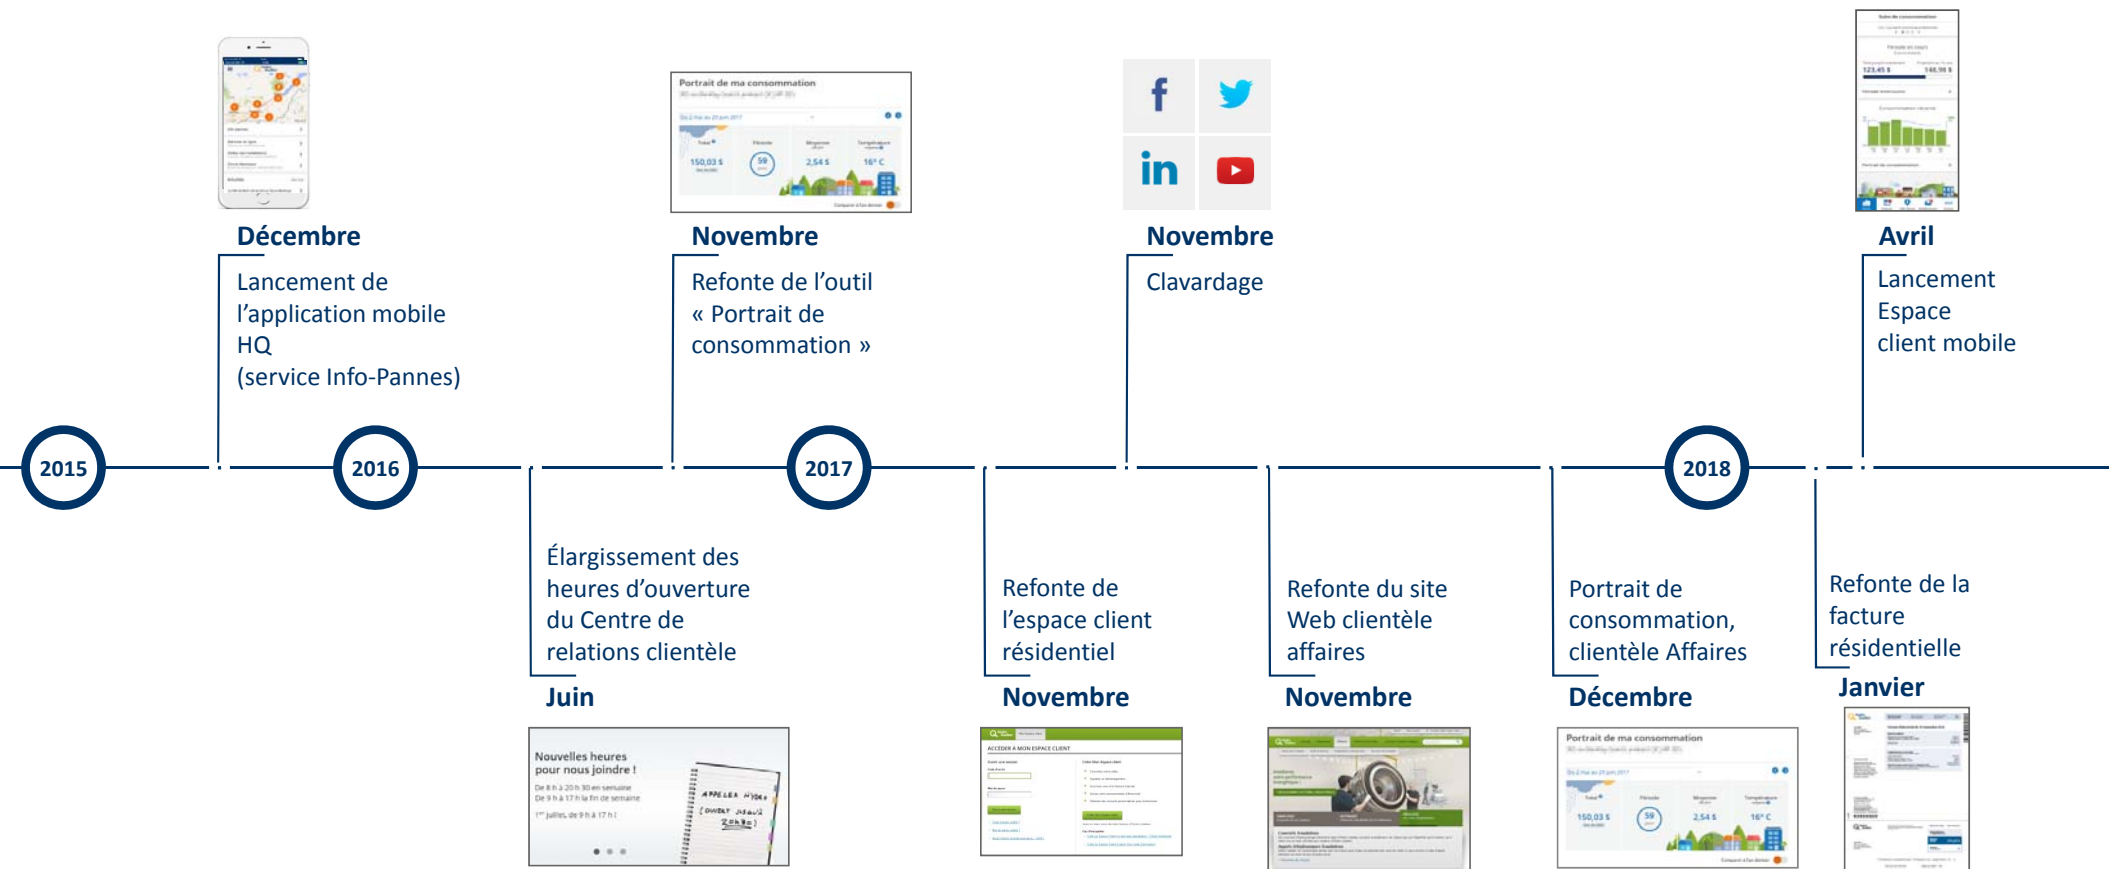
Décembre

Lancement de l'application mobile HQ (service Info-Pannes)

Portrait de ma consommation

150,03 \$

59

2,54 \$

16° C

Novembre

Refonte de l'outil « Portrait de consommation »

Novembre

Clavardage

Avril

Lancement Espace client mobile

2015

2016

2017

2018

Élargissement des heures d'ouverture du Centre de relations clientèle

Juin

Nouvelles heures pour nous joindre !

Refonte de l'espace client résidentiel

Novembre

Refonte du site Web clientèle affaires

Novembre

Portrait de consommation, clientèle Affaires

Décembre

Portrait de ma consommation

150,03 \$

59

2,54 \$

16° C

Refonte de la facture résidentielle

Janvier